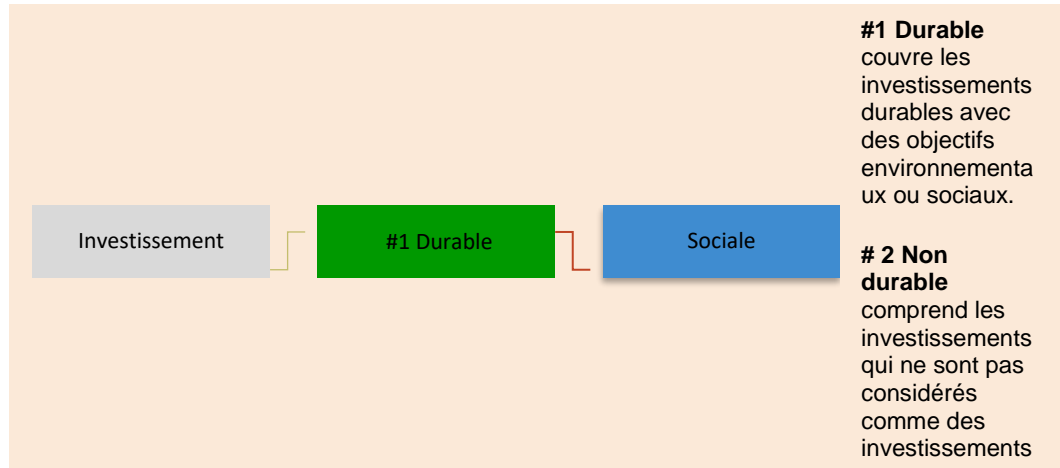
Investissement

#1 Durable

Sociale

**#1 Durable** couvre les investissements durables avec des objectifs environnementaux ou sociaux.

**# 2 Non durable** comprend les investissements qui ne sont pas considérés comme des investissements